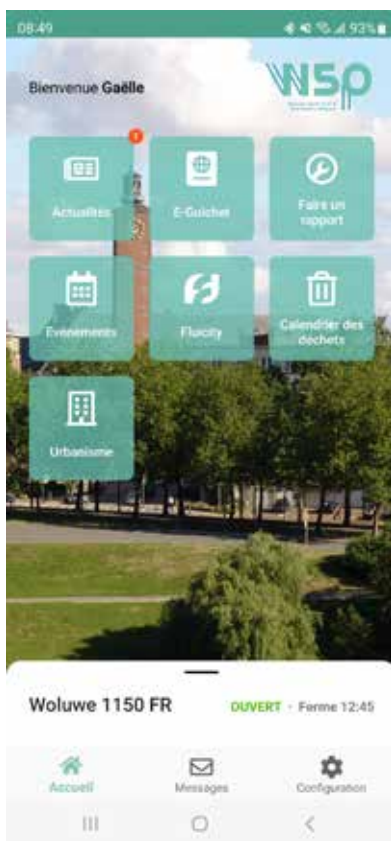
08:49

93%

Bienvenue Gaëlle

W5P

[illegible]

1

Actualités

E-Guichet

Faire un rapport

Evènements

Fluicity

Calendrier des déchets

Urbanisme

Woluwe 1150 FR

OUVERT · Ferme 12:45

Accueil

Messages

Configuration